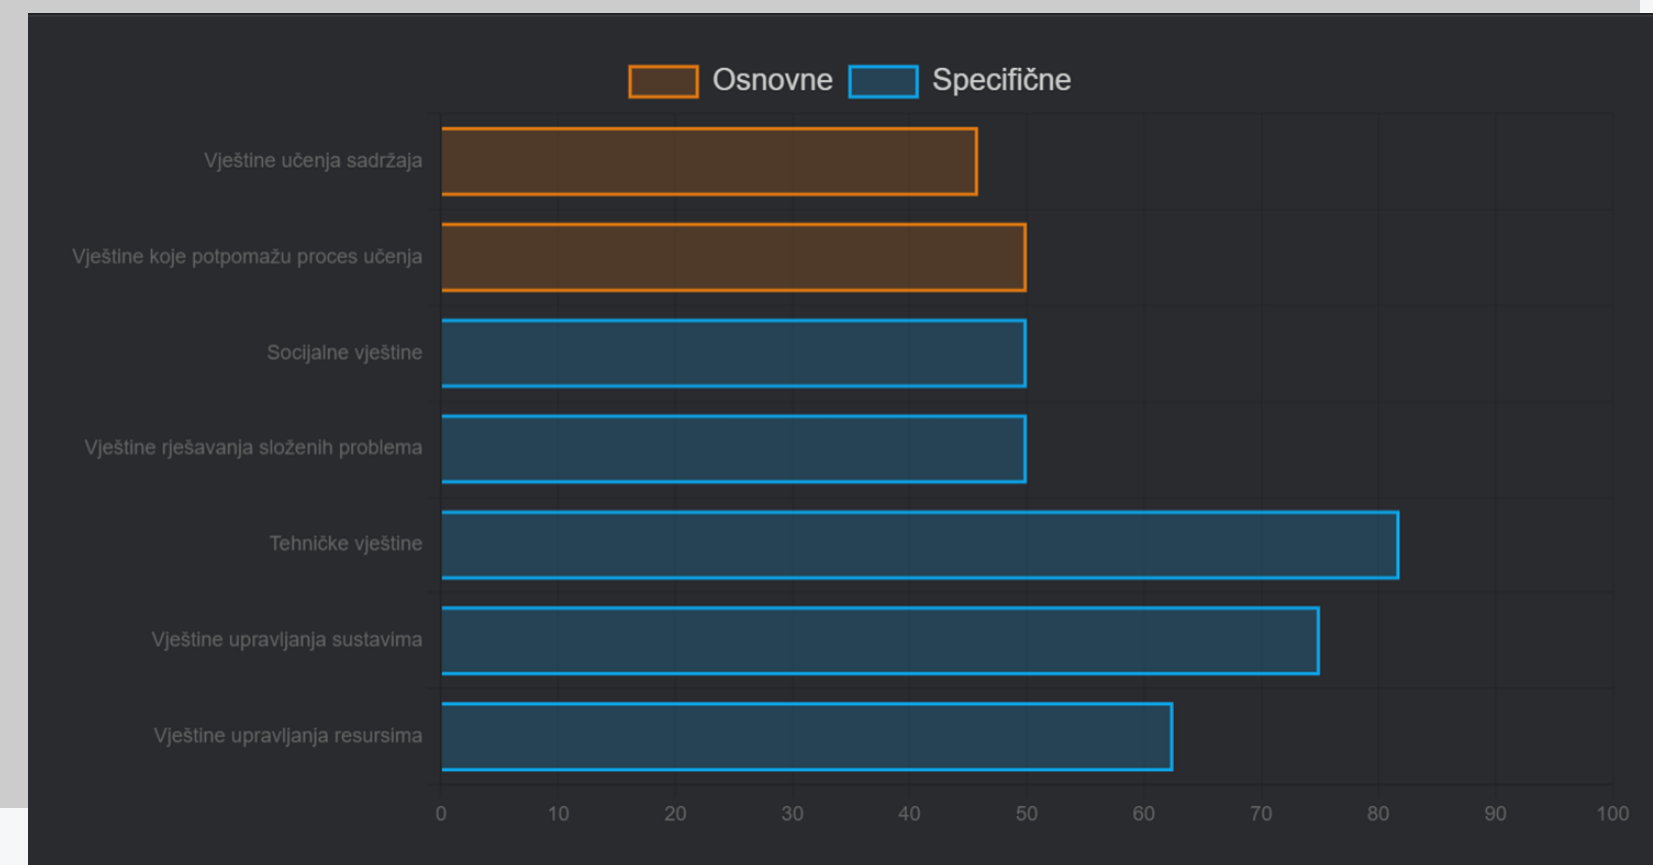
Osnovne Specifične

Vještine učenja sadržaja
Vještine koje potpomažu proces učenja
Socijalne vještine
Vještine rješavanja složenih problema
Tehničke vještine
Vještine upravljanja sustavima
Vještine upravljanja resursima

0 10 20 30 40 50 60 70 80 90 100